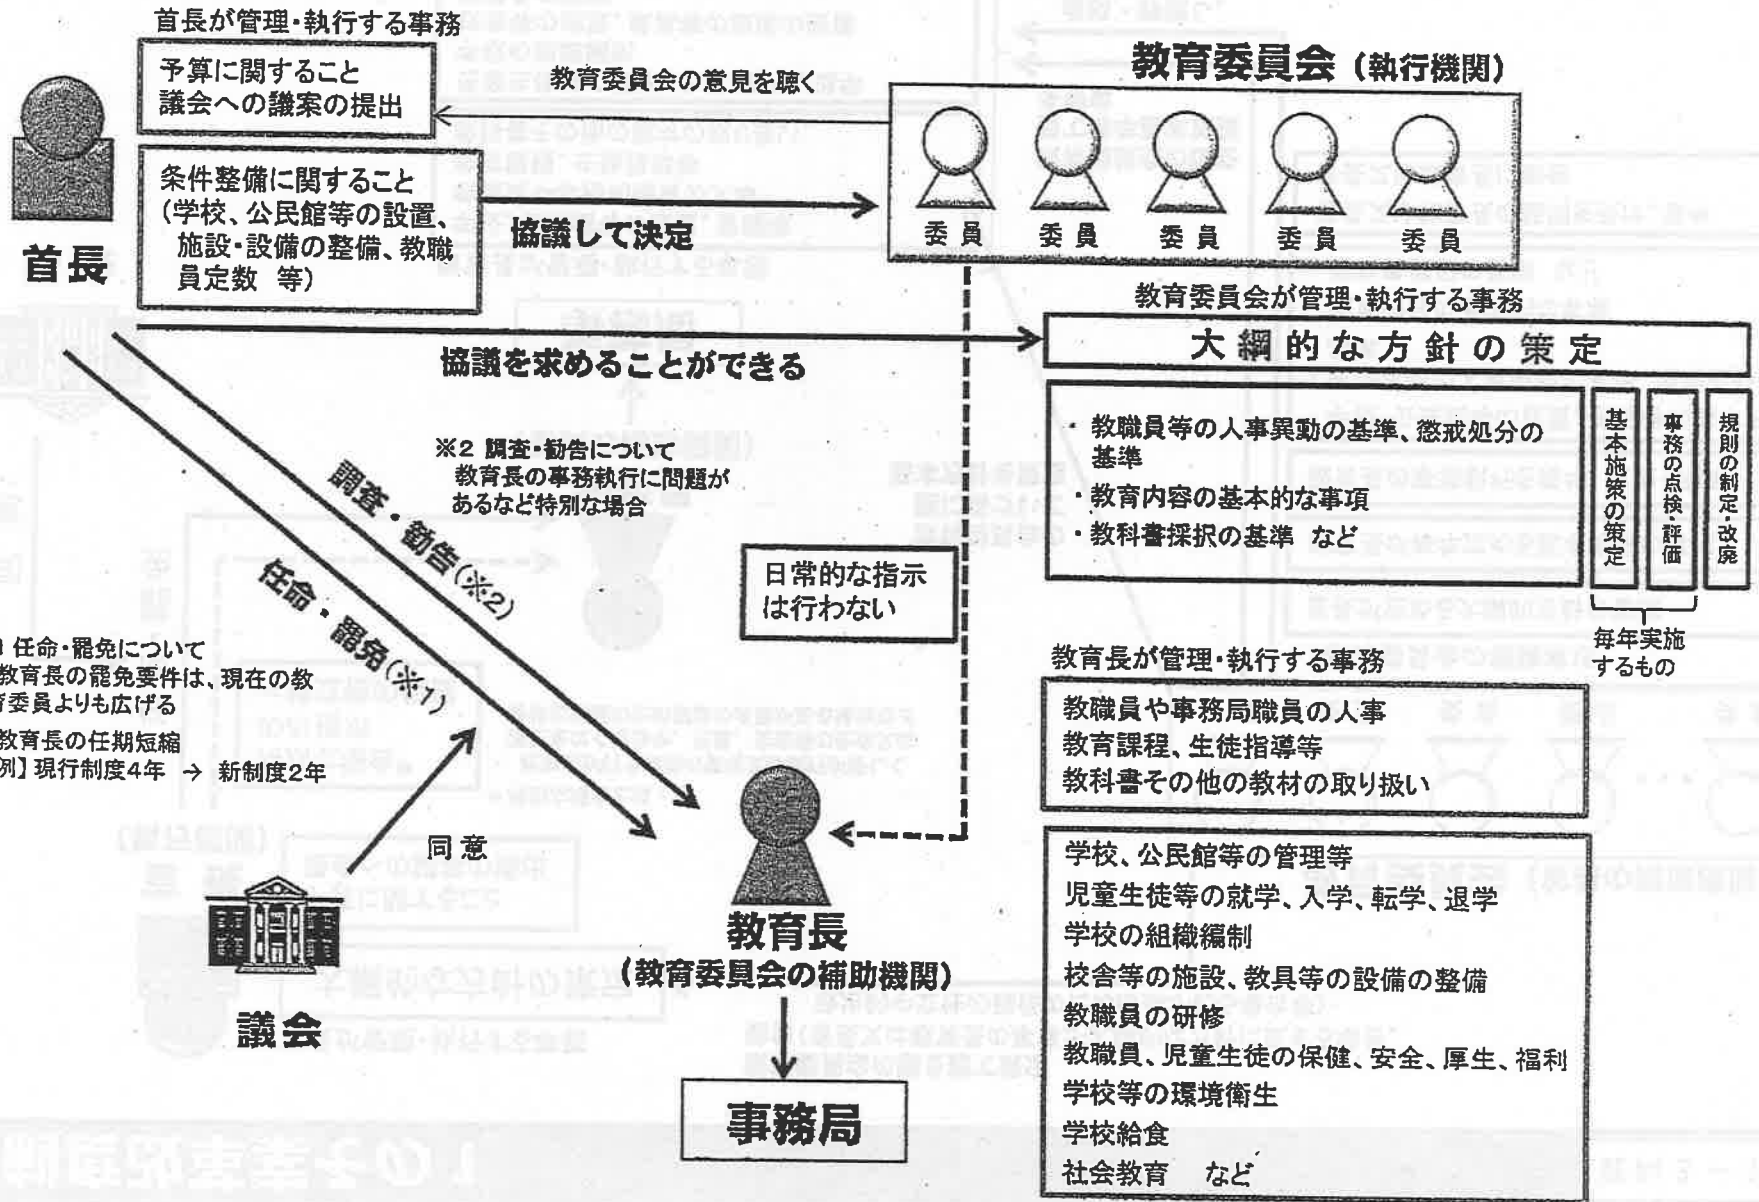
首長が管理・執行する事務

予算に関すること
議会への議案の提出

教育委員会の意見を聴く

教育委員会（執行機関）

委員　委員　委員　委員　委員

首長

条件整備に関すること
（学校、公民館等の設置、施設・設備の整備、教職員定数　等）

協議して決定

教育委員会が管理・執行する事務

大綱的な方針の策定

協議を求めることができる

・教職員等の人事異動の基準、懲戒処分の基準
・教育内容の基本的な事項
・教科書採択の基準　など

基本施策の策定

事務の点検・評価

規則の制定・改廃

毎年実施するもの

※2 調査・勧告について
教育長の事務執行に問題があるなど特別な場合

調査・勧告（※2）

任命・罷免（※1）

日常的な指示は行わない

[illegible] 任命・罷免について
教育長の罷免要件は、現在の教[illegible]育委員よりも広げる
教育長の任期短縮
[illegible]例】現行制度4年　→　新制度2年

教育長が管理・執行する事務

教職員や事務局職員の人事
教育課程、生徒指導等
教科書その他の教材の取り扱い

同意

学校、公民館等の管理等
児童生徒等の就学、入学、転学、退学
学校の組織編制
校舎等の施設、教具等の設備の整備
教職員の研修
教職員、児童生徒の保健、安全、厚生、福利
学校等の環境衛生
学校給食
社会教育　など

教育長
（教育委員会の補助機関）

議会

事務局